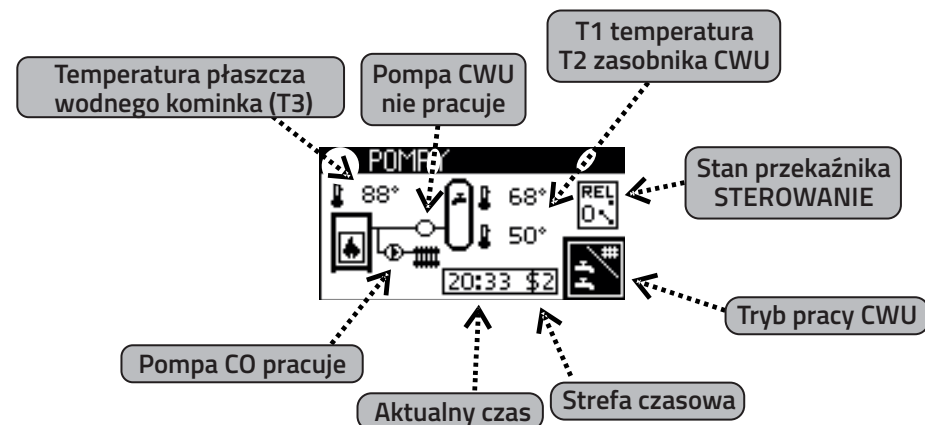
Temperatura płaszcza wodnego kominka (T3)

Pompa CWU nie pracuje

T1 temperatura T2 zasobnika CWU

Stan przekaźnika STEROWANIE

POMPY

88°

68°

50°

REL 0

20:33 S2

Tryb pracy CWU

Pompa CO pracuje

Aktualny czas

Strefa czasowa